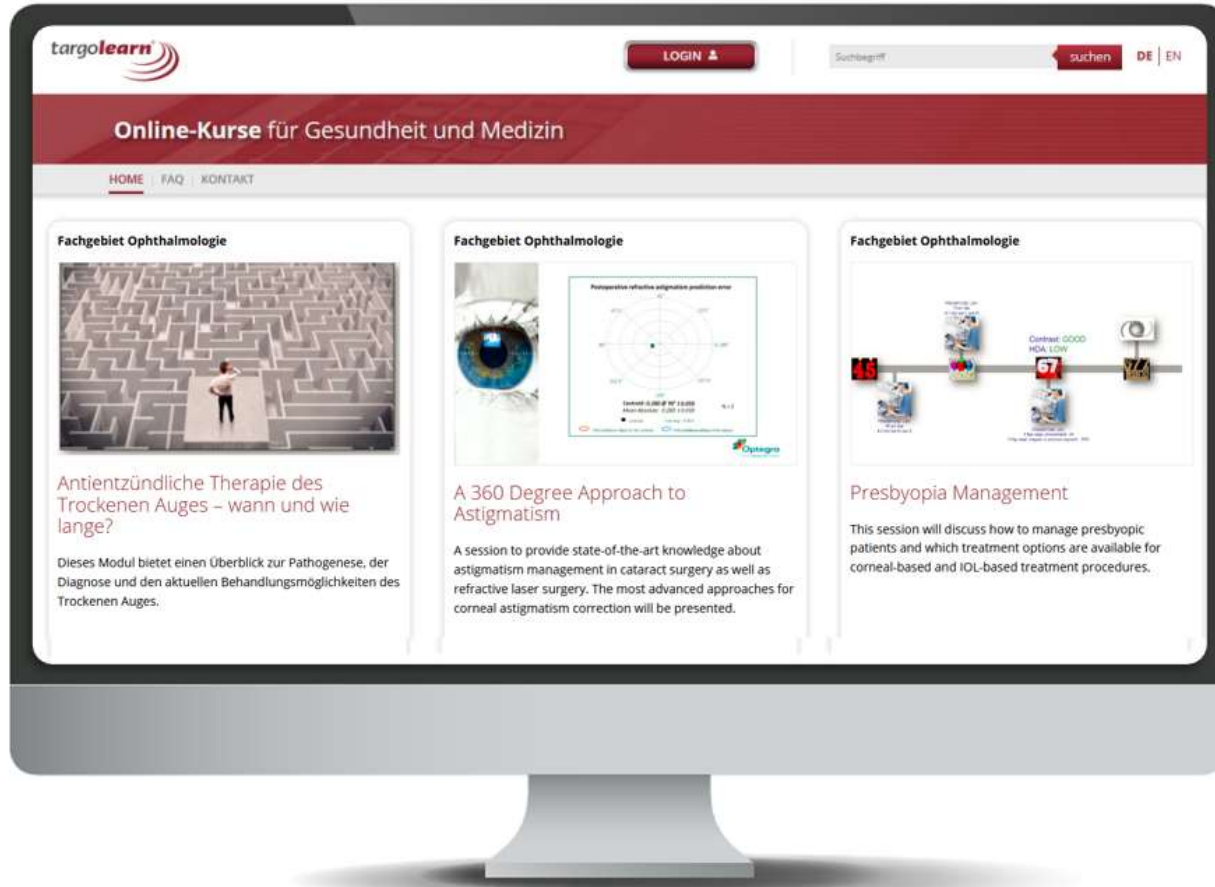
targolearn

LOGIN

Suchbegriff

suchen

DE | EN

Online-Kurse für Gesundheit und Medizin

HOME | FAQ | KONTAKT

Fachgebiet Ophthalmologie

Antientzündliche Therapie des Trockenen Auges – wann und wie lange?

Dieses Modul bietet einen Überblick zur Pathogenese, der Diagnose und den aktuellen Behandlungsmöglichkeiten des Trockenen Auges.

Fachgebiet Ophthalmologie

Postoperative refractive astigmatism prediction error

Optegra

A 360 Degree Approach to Astigmatism

A session to provide state-of-the-art knowledge about astigmatism management in cataract surgery as well as refractive laser surgery. The most advanced approaches for corneal astigmatism correction will be presented.

Fachgebiet Ophthalmologie

Contrast: GOOD
HOA: LOW

45

67

Presbyopia Management

This session will discuss how to manage presbyopic patients and which treatment options are available for corneal-based and IOL-based treatment procedures.